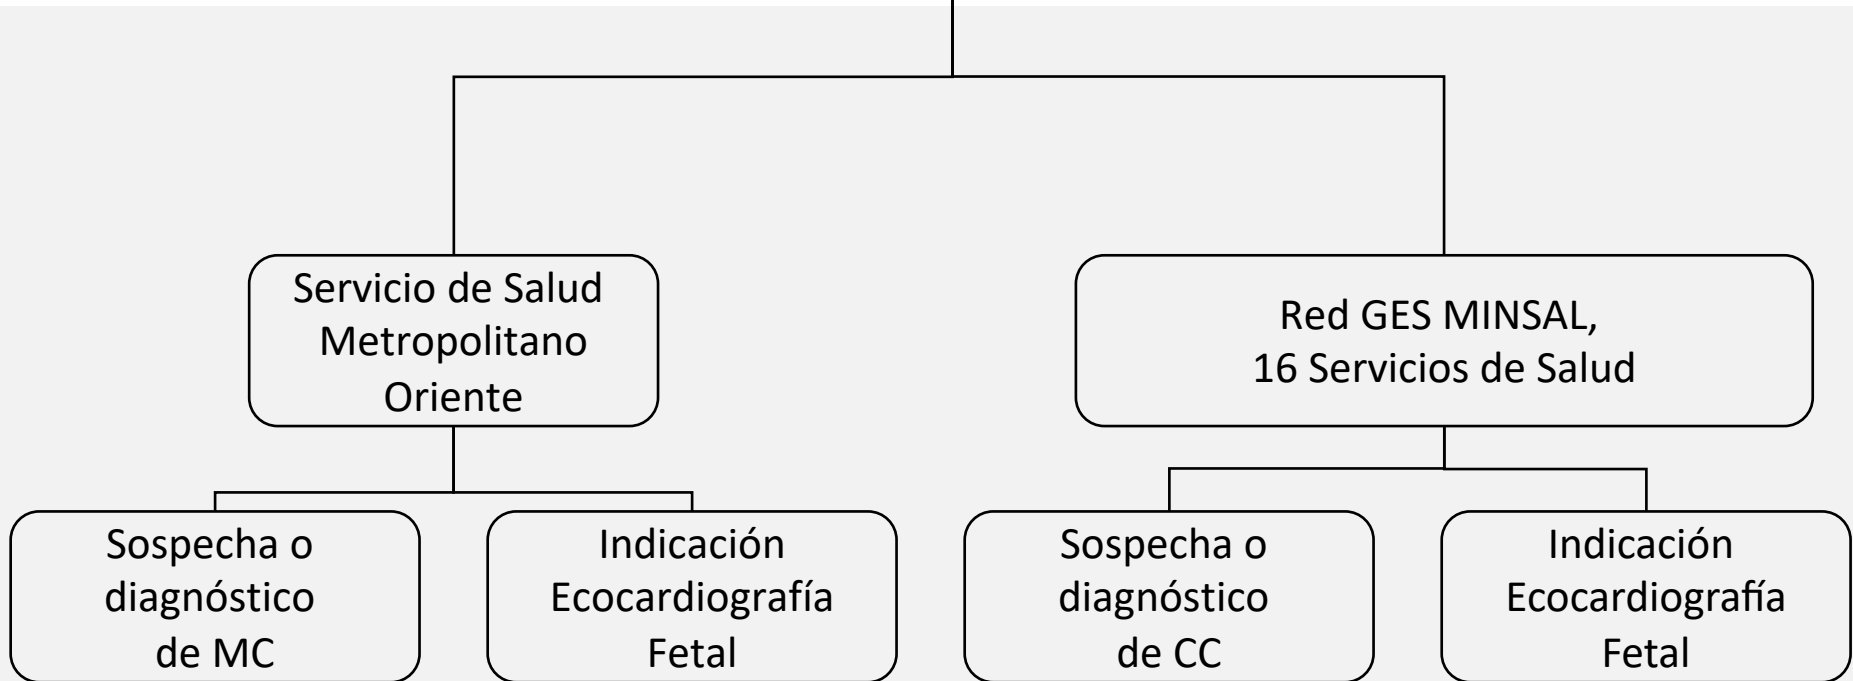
Servicio de Salud Metropolitano Oriente

Red GES MINSAL, 16 Servicios de Salud

Sospecha o diagnóstico de MC

Indicación Ecocardiografía Fetal

Sospecha o diagnóstico de CC

Indicación Ecocardiografía Fetal